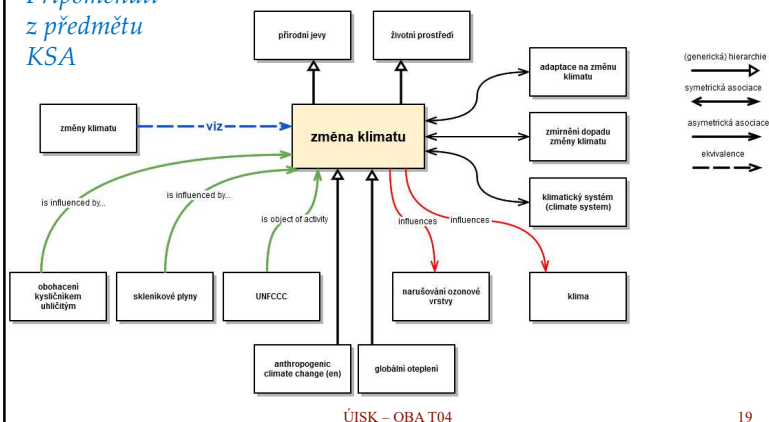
Připomenutí z předmětu KSA

přírodní jevy

životní prostředí

adaptace na změnu klimatu

(generická) hierarchie

symetrická asociace

asymetrická asociace

ekvivalence

změny klimatu

viz

změna klimatu

zmírnění dopadu změny klimatu

klimatický systém (climate system)

is influenced by...

is influenced by...

is object of activity

influences

influences

obohacení kysličníkem uhličitým

skleníkové plyny

UNFCCC

narušování ozonové vrstvy

klima

anthropogenic climate change (en)

globální oteplení

ÚISK – OBA T04

19